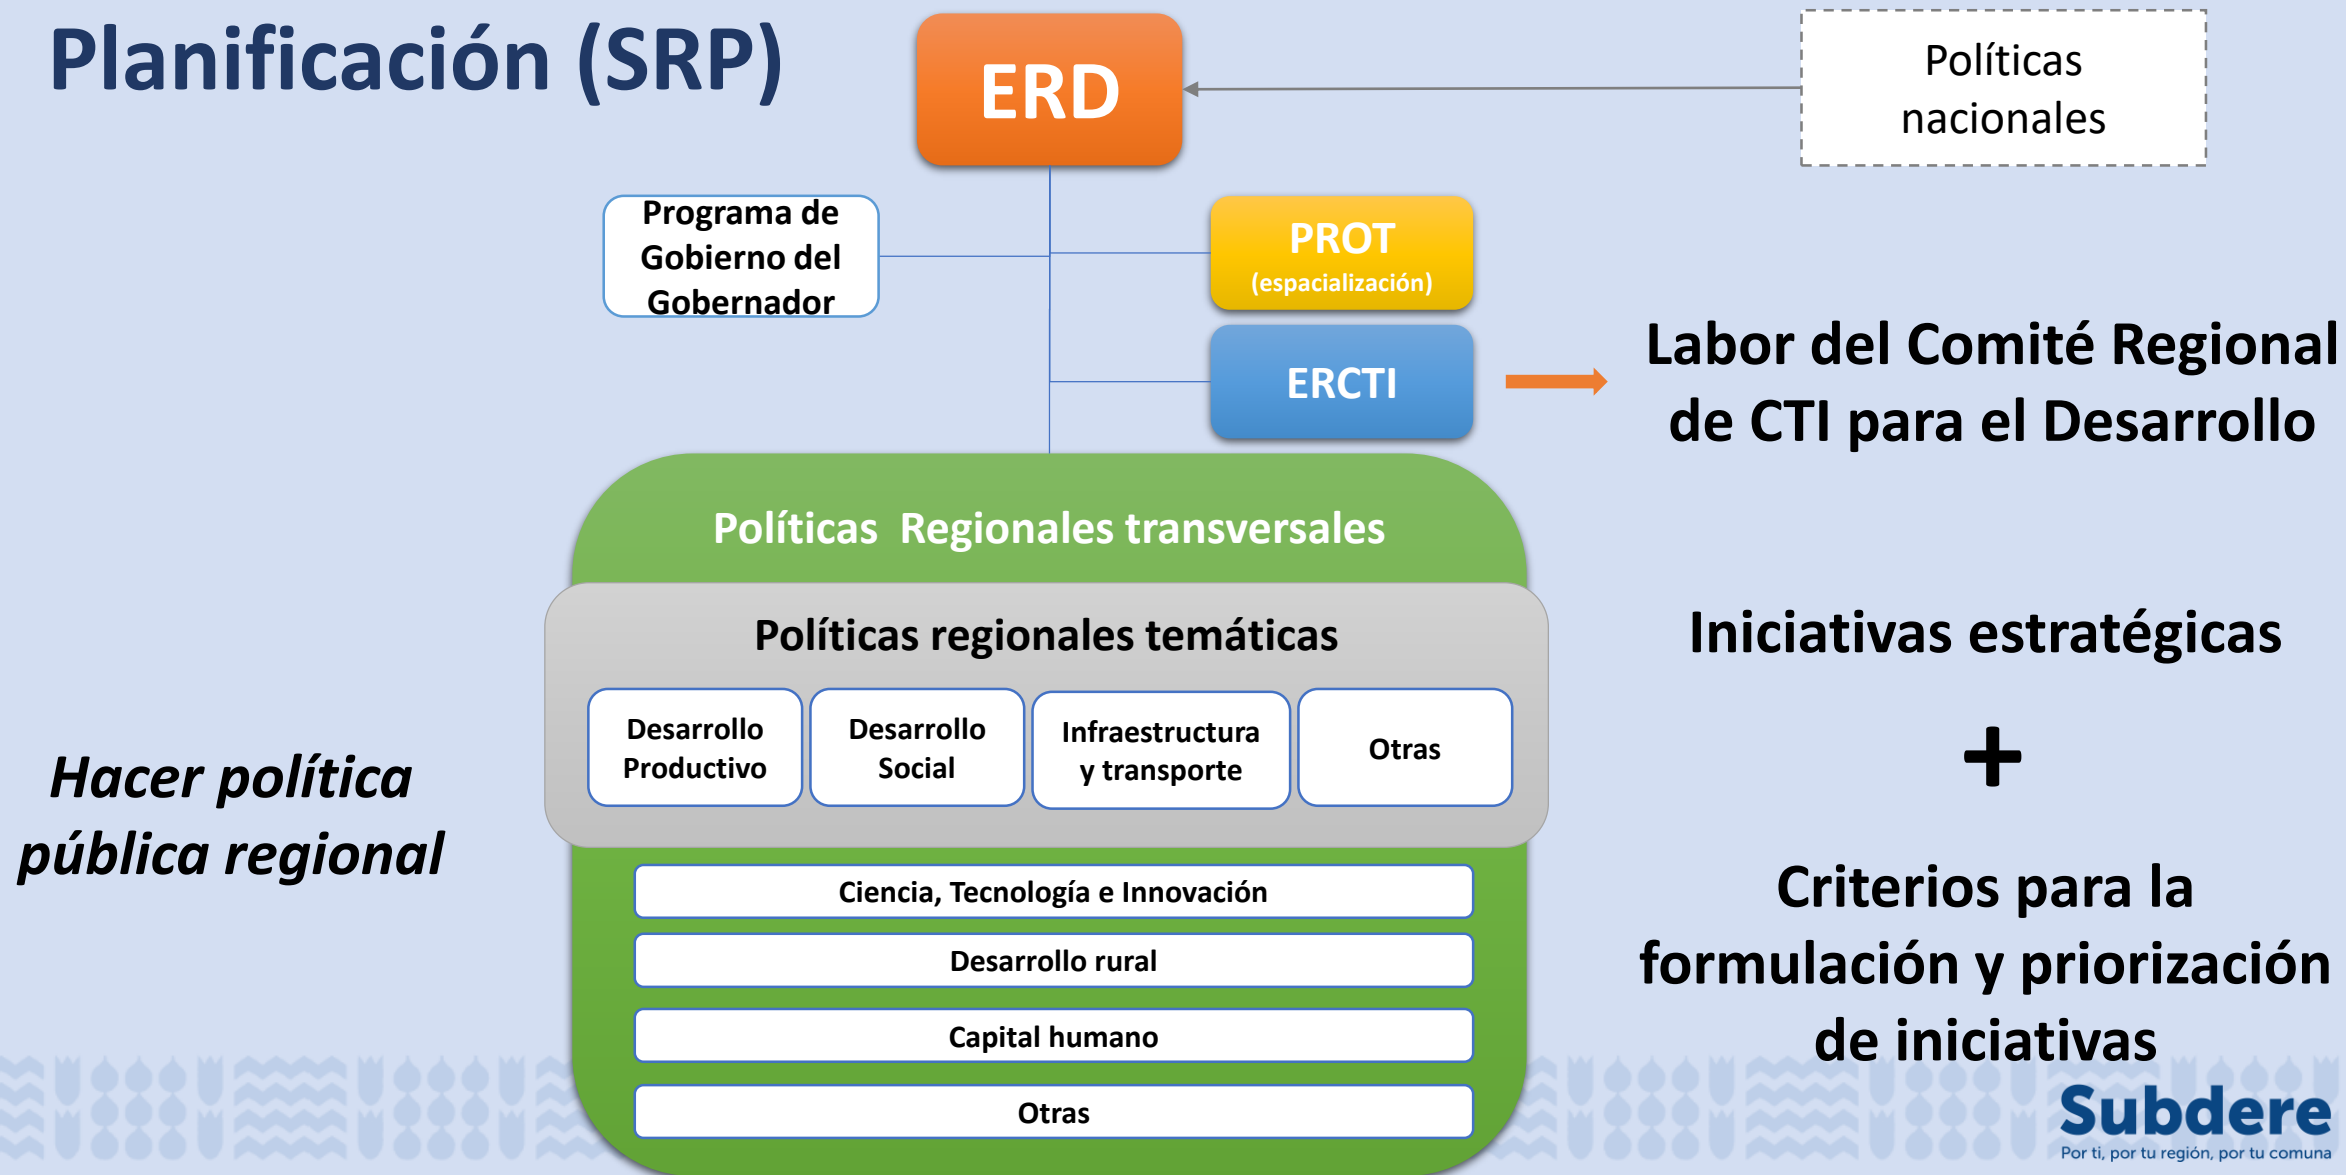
Planificación (SRP)

ERD

Políticas nacionales

Programa de Gobierno del Gobernador

PROT (espacialización)

ERCTI

Labor del Comité Regional de CTI para el Desarrollo

Políticas Regionales transversales

Políticas regionales temáticas

Desarrollo Productivo

Desarrollo Social

Infraestructura y transporte

Otras

Ciencia, Tecnología e Innovación

Desarrollo rural

Capital humano

Otras

Hacer política pública regional

Iniciativas estratégicas

+

Criterios para la formulación y priorización de iniciativas

Subdere
Por ti, por tu región, por tu comuna